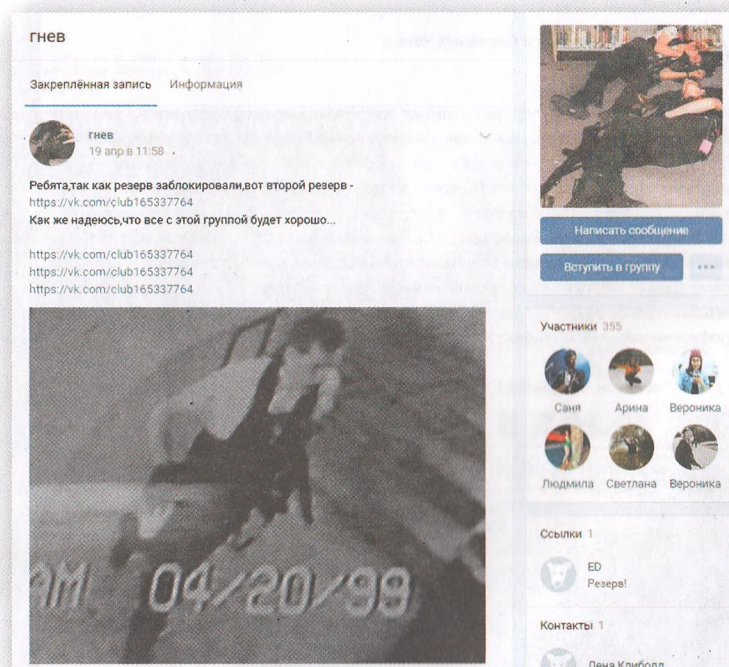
гнев

Закреплённая запись Информация

гнев
19 апр в 11:58

Ребята,так как резерв заблокировали,вот второй резерв - https://vk.com/club165337764
Как же надеюсь,что все с этой группой будет хорошо...

https://vk.com/club165337764
https://vk.com/club165337764
https://vk.com/club165337764

AM 04/20/99

Написать сообщение

Вступить в группу

Участники 355

Саня Арина Вероника

Людмила Светлана Вероника

Ссылки 1

ED
Резерв!

Контакты 1

Лена Климболд